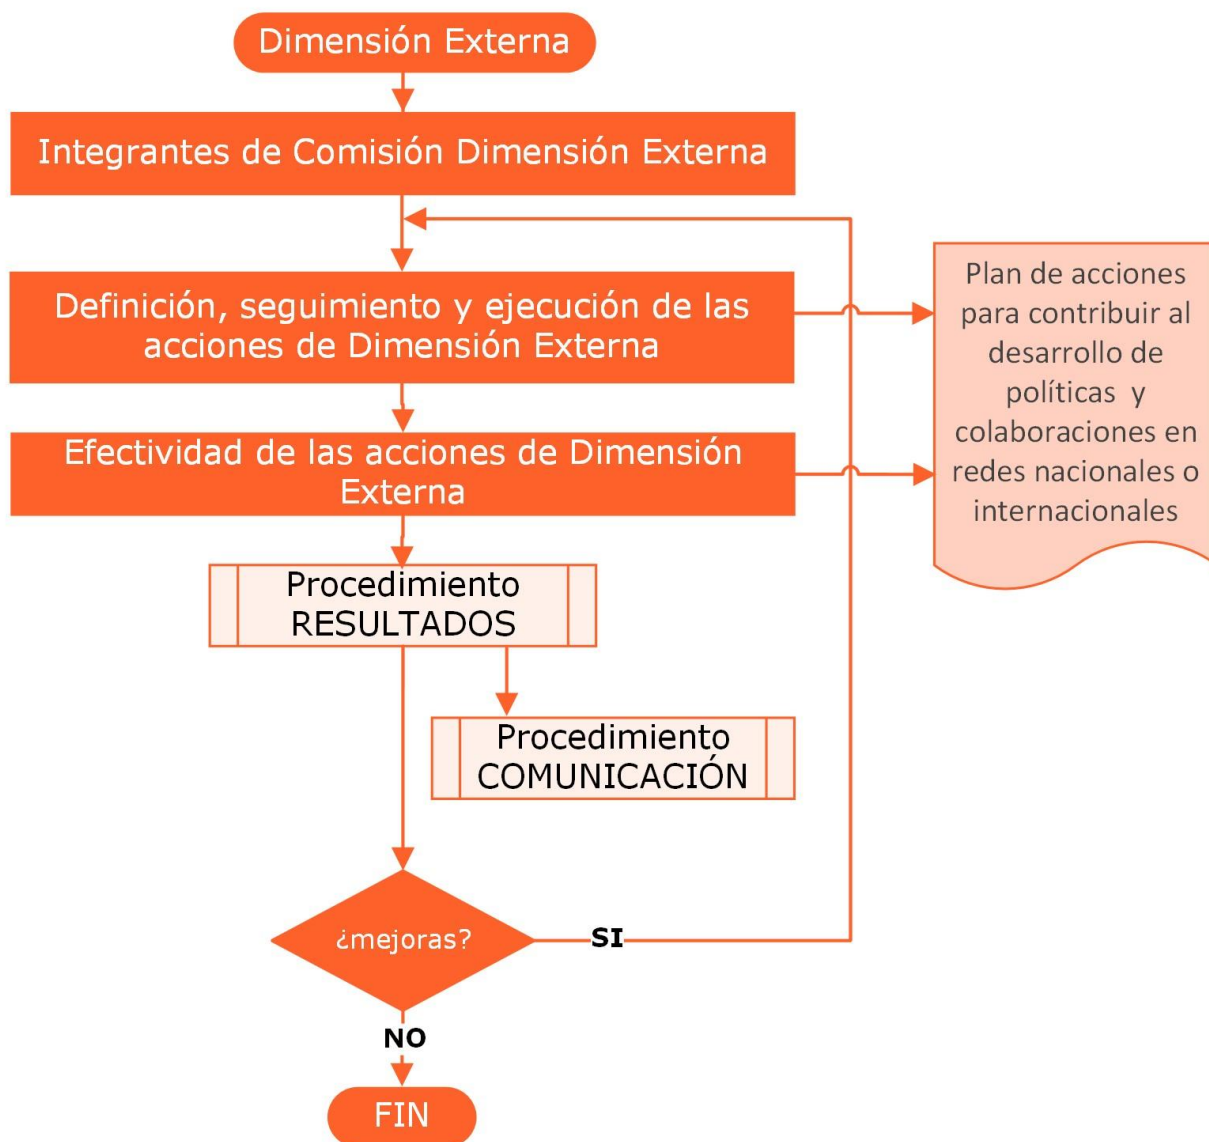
Dimensión Externa

Integrantes de Comisión Dimensión Externa

Definición, seguimiento y ejecución de las acciones de Dimensión Externa

Plan de acciones para contribuir al desarrollo de políticas y colaboraciones en redes nacionales o internacionales

Efectividad de las acciones de Dimensión Externa

Procedimiento RESULTADOS

Procedimiento COMUNICACIÓN

¿mejoras?

SI

NO

FIN